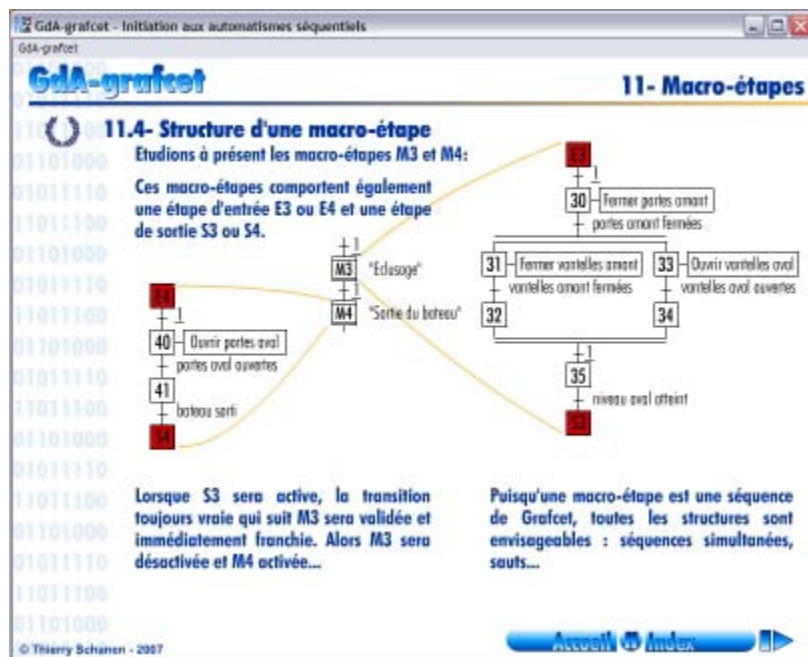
GdA-grafcet - Initiation aux automatismes séquentiels
GdA-grafcet

GdA-grafcet

11- Macro-étapes

11.4- Structure d'une macro-étape

Etudions à présent les macro-étapes M3 et M4:

Ces macro-étapes comportent également une étape d'entrée E3 ou E4 et une étape de sortie S3 ou S4.

1
M3 "Eclusage"
1
M4 "Sortie du bateau"

E4
1
40 Ouvrir portes aval
portes aval ouvertes
41
bateau sorti
S4

E3
1
30 Fermer portes amont
portes amont fermées
31 Fermer vantelles amont
vantelles amont fermées
32
33 Ouvrir vantelles aval
vantelles aval ouvertes
34
1
35
niveau aval atteint
S3

Lorsque S3 sera active, la transition toujours vraie qui suit M3 sera validée et immédiatement franchie. Alors M3 sera désactivée et M4 activée...

Puisqu'une macro-étape est une séquence de Grafcet, toutes les structures sont envisageables : séquences simultanées, sauts...

© Thierry Schanen - 2007

Accueil Index